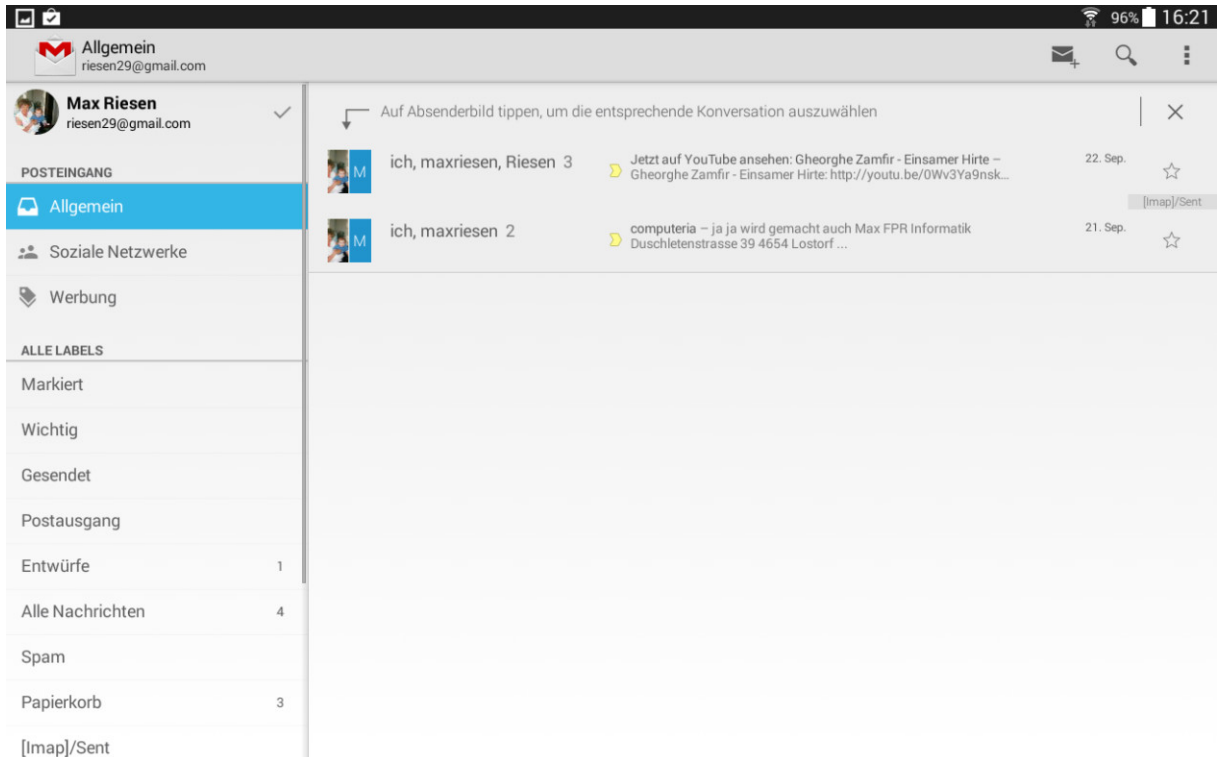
96% 16:21

Allgemein
riesen29@gmail.com

Max Riesen
riesen29@gmail.com

POSTEINGANG

Allgemein

Soziale Netzwerke

Werbung

ALLE LABELS

Markiert

Wichtig

Gesendet

Postausgang

Entwürfe 1

Alle Nachrichten 4

Spam

Papierkorb 3

[Imap]/Sent

Auf Absenderbild tippen, um die entsprechende Konversation auszuwählen

M ich, maxriesen, Riesen 3
Jetzt auf YouTube ansehen: Gheorghe Zamfir - Einsamer Hirte – Gheorghe Zamfir - Einsamer Hirte: http://youtu.be/0Wv3Ya9nsk...
22. Sep.
[Imap]/Sent

M ich, maxriesen 2
computeria – ja ja wird gemacht auch Max FPR Informatik Duschletenstrasse 39 4654 Lostorf ...
21. Sep.